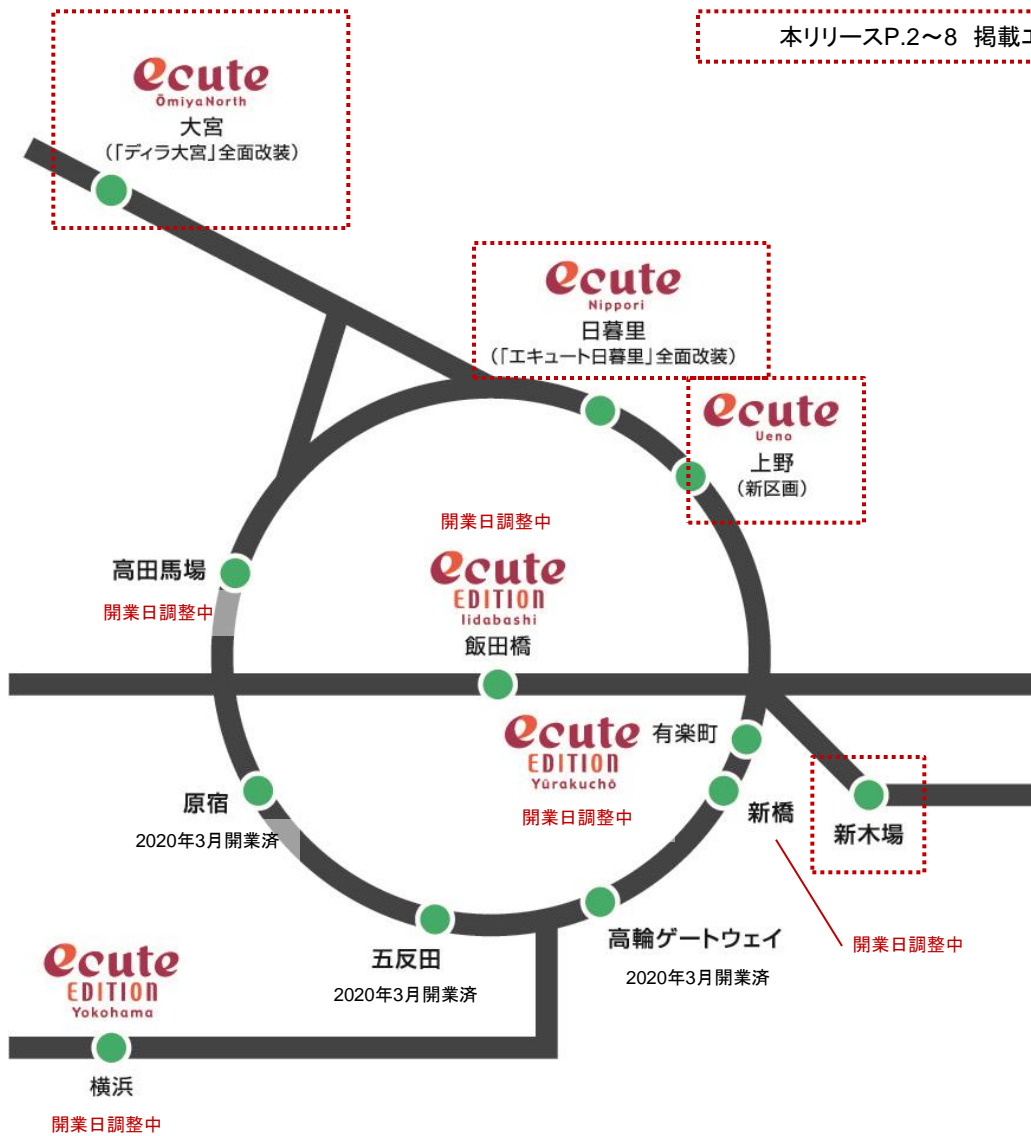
本リリースP.2〜8 掲載エ

ecute
ŌmiyaNorth
大宮
(「ディラ大宮」全面改装)

ecute
Nippori
日暮里
(「エキュート日暮里」全面改装)

ecute
Ueno
上野
(新区画)

開業日調整中
ecute
EDITION
Iidabashi
飯田橋

高田馬場
開業日調整中

ecute
EDITION
Yūrakuchō
有楽町
開業日調整中

新橋
開業日調整中

新木場

原宿
2020年3月開業済

五反田
2020年3月開業済

高輪ゲートウェイ
2020年3月開業済

ecute
EDITION
Yokohama
横浜
開業日調整中